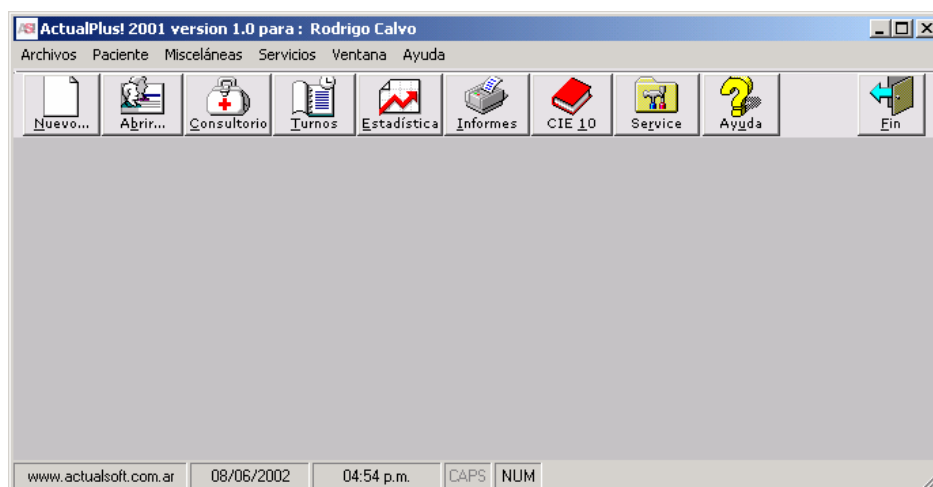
ActualPlus! 2001 version 1.0 para : Rodrigo Calvo

Archivos Paciente Misceláneas Servicios Ventana Ayuda

Nuevo... Abrir... Consultorio Turnos Estadística Informes CIE 10 Service Ayuda Fin

www.actualsoft.com.ar 08/06/2002 04:54 p.m. CAPS NUM